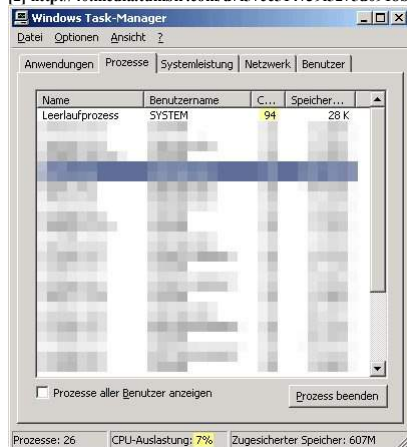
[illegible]

Windows Task-Manager

Datei Optionen Ansicht ?

Anwendungen | Prozesse | Systemleistung | Netzwerk | Benutzer

| Name | Benutzername | C... | Speicher... |
|---|---|---|---|
| Leerlaufprozess | SYSTEM | 94 | 28 K |

Prozesse aller Benutzer anzeigen

Prozess beenden

Prozesse: 26 | CPU-Auslastung: 7% | Zugesicherter Speicher: 607M